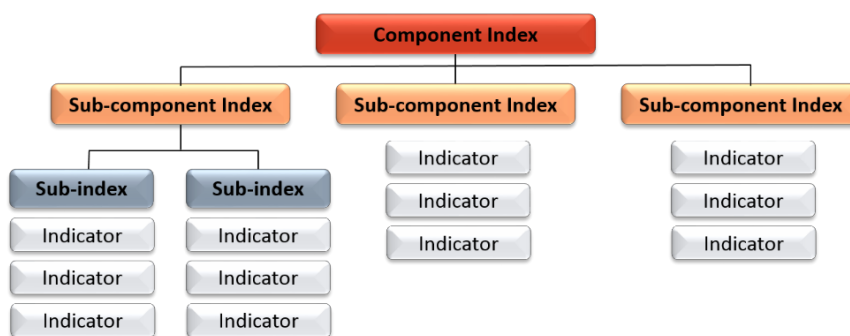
Component Index

Sub-component Index

Sub-index

Indicator

Indicator

Indicator

Sub-index

Indicator

Indicator

Indicator

Sub-component Index

Indicator

Indicator

Indicator

Sub-component Index

Indicator

Indicator

Indicator